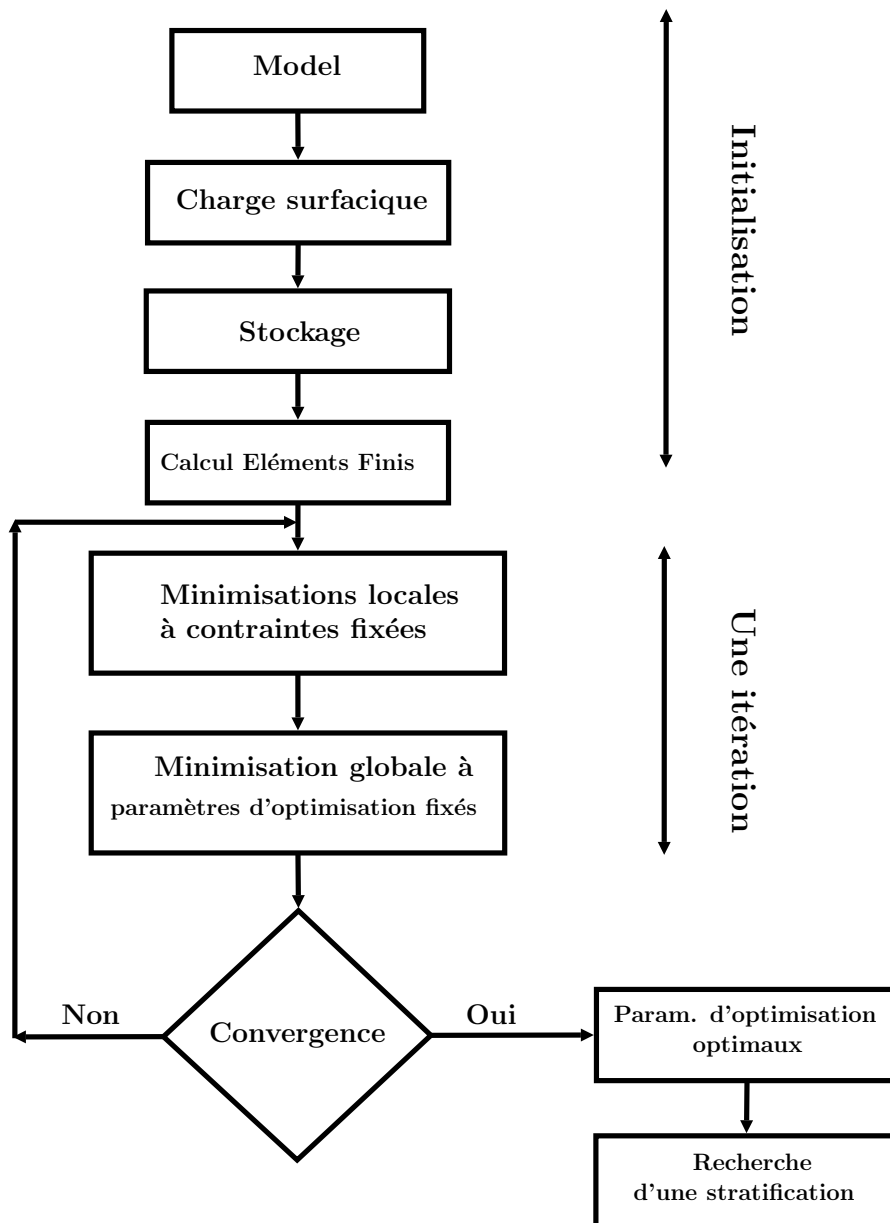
Model

Charge surfacique

Stockage

Calcul Eléments Finis

Initialisation

Minimisations locales à contraintes fixées

Minimisation globale à paramètres d'optimisation fixés

Une itération

Non

Convergence

Oui

Param. d'optimisation optimaux

Recherche d'une stratification